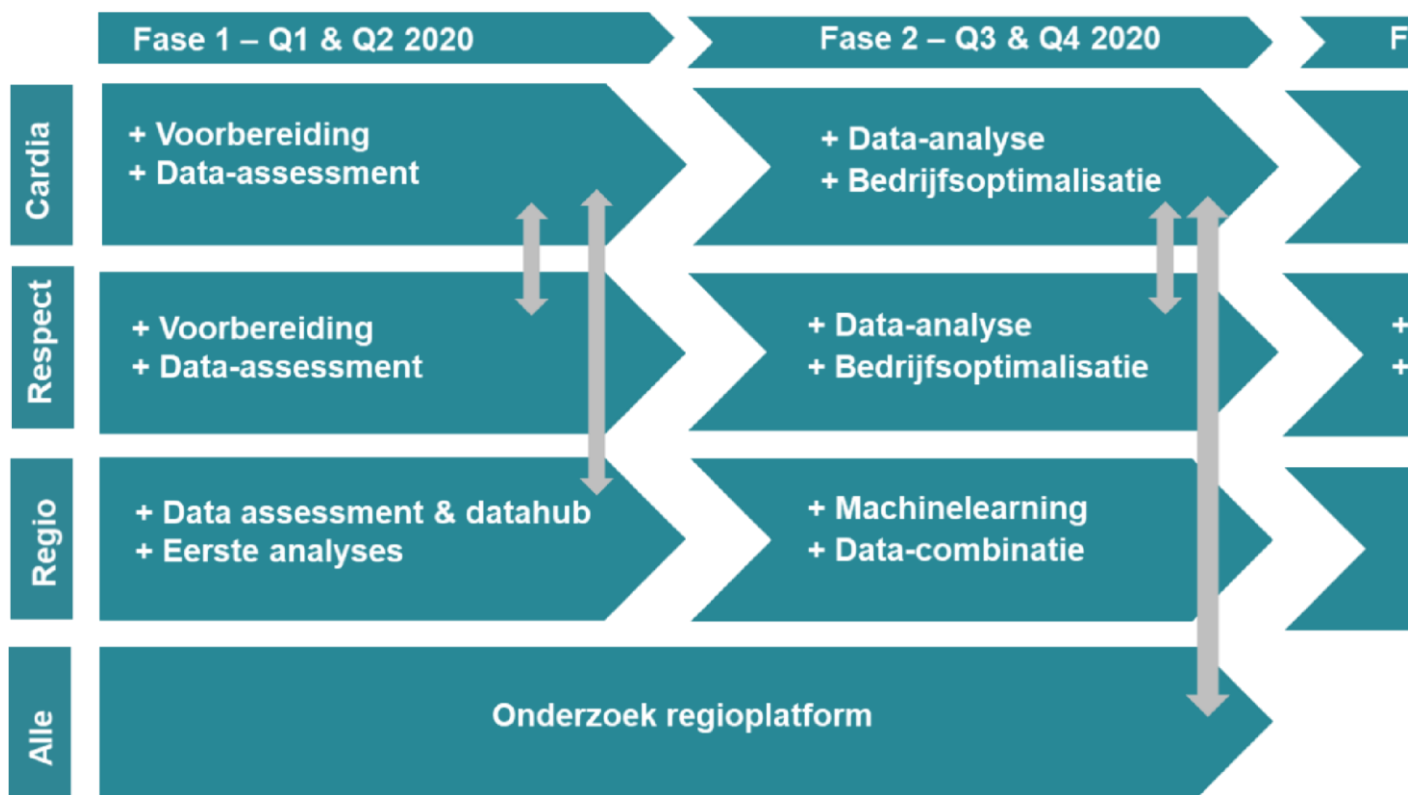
Fase 1 – Q1 & Q2 2020

Fase 2 – Q3 & Q4 2020

F

Cardia

+ Voorbereiding
+ Data-assessment

+ Data-analyse
+ Bedrijfsoptimalisatie

Respect

+ Voorbereiding
+ Data-assessment

+ Data-analyse
+ Bedrijfsoptimalisatie

+
+

Regio

+ Data assessment & datahub
+ Eerste analyses

+ Machinelearning
+ Data-combinatie

Alle

Onderzoek regioplatform